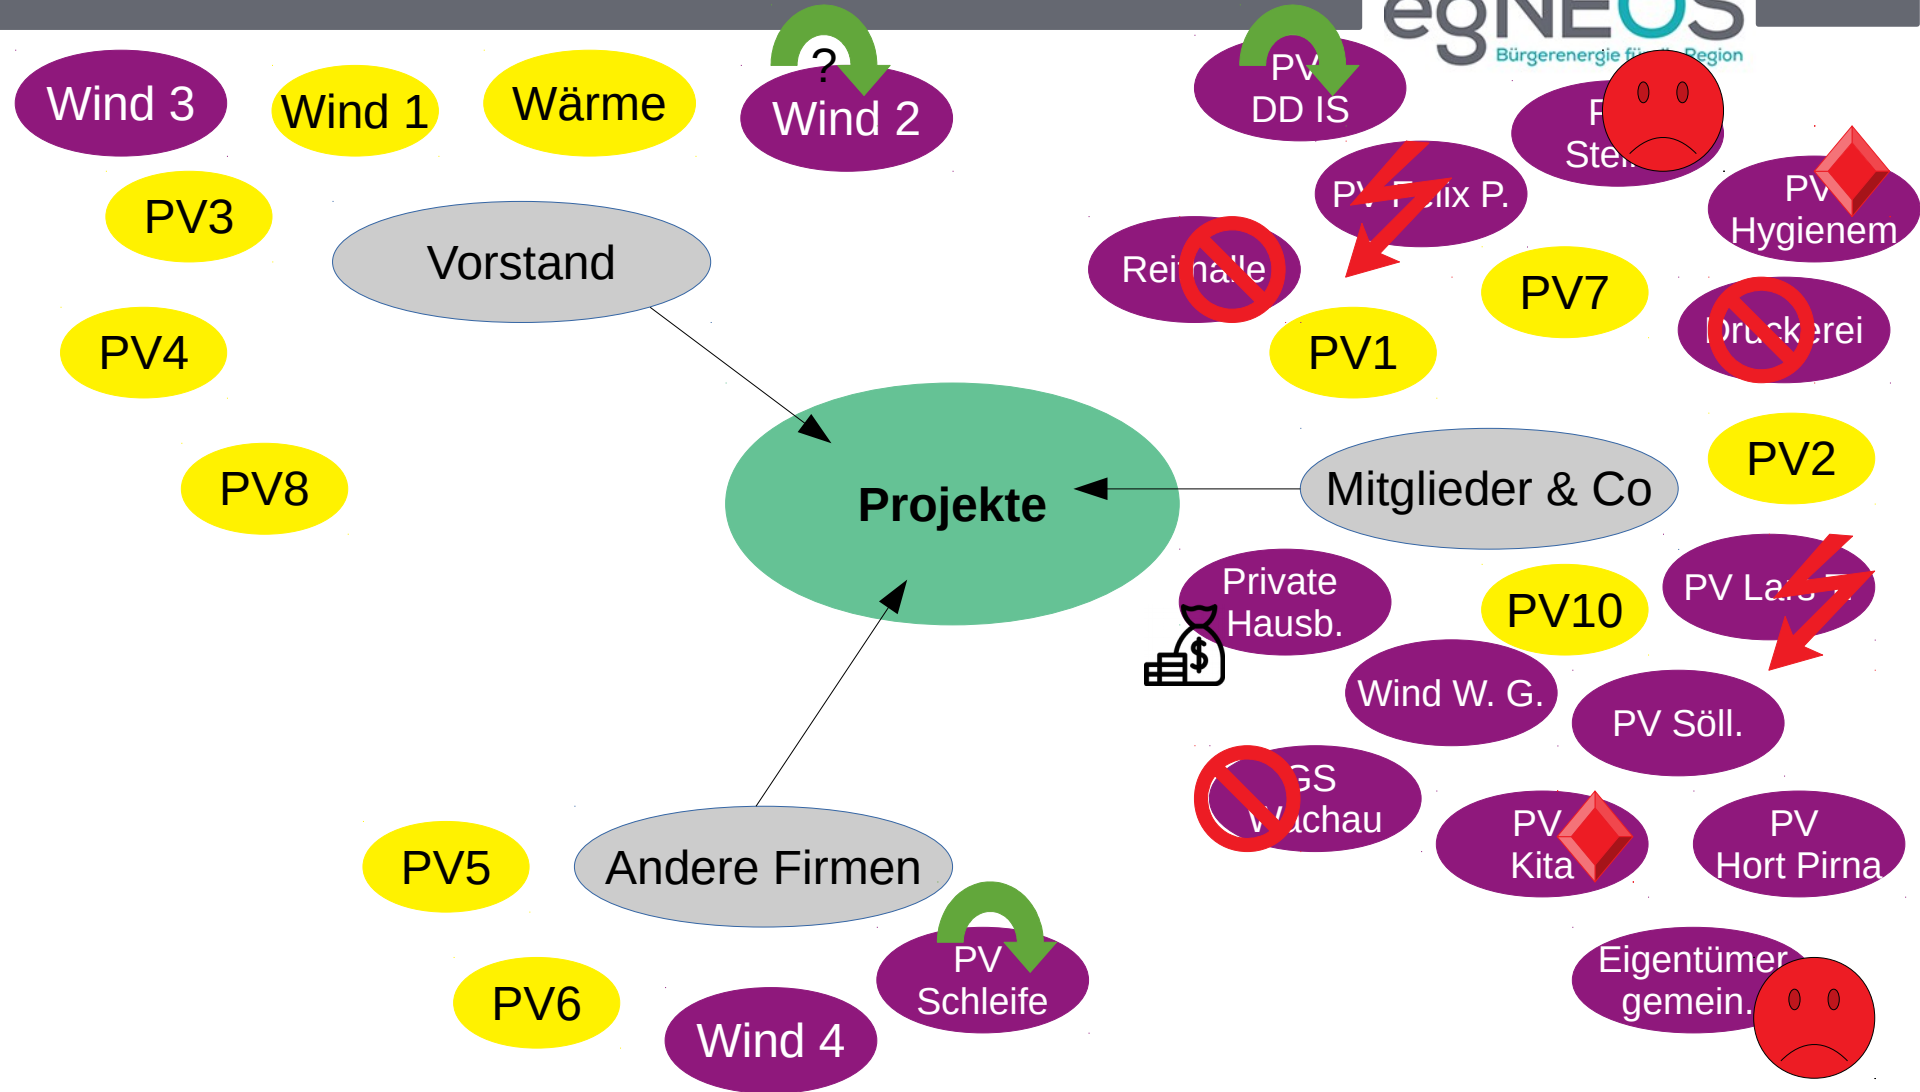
egNEOS
Bürgerenergie f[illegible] Region

Wind 3

Wind 1

Wärme

?
Wind 2

PV
DD IS

P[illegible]
Ste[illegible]

PV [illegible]ix P.

PV
Hygienem

PV3

Vorstand

Rei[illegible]alle

PV7

PV4

PV1

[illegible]ru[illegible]kerei

PV2

PV8

Projekte

Mitglieder & Co

Private
Hausb.

PV10

PV La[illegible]

Wind W. G.

PV Söll.

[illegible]GS
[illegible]chau

PV
Kita

PV
Hort Pirna

PV5

Andere Firmen

PV
Schleife

Eigentümer
gemein.

PV6

Wind 4